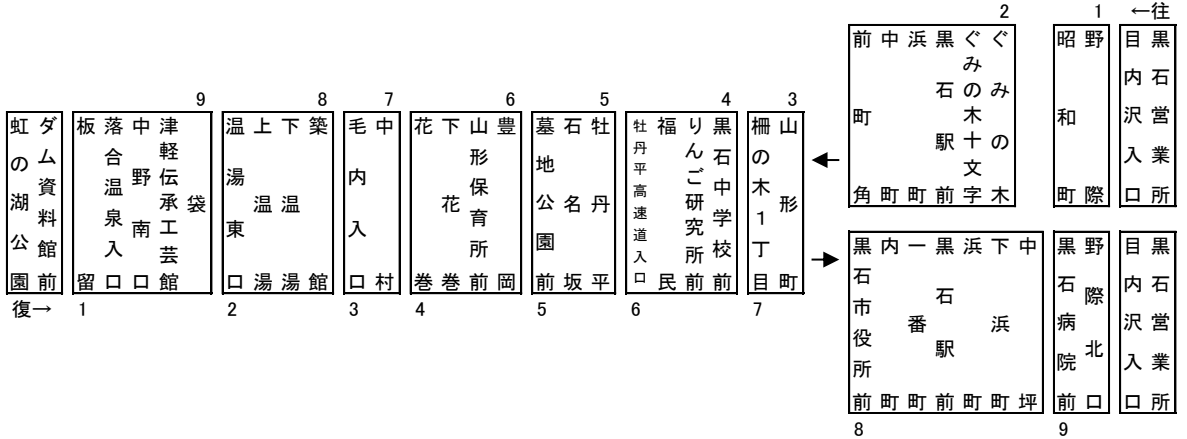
←往
黒石営業所
目内沢入口

1
野際
昭和町

2
ぐみの木
ぐみの木十文字
黒石駅前
浜町
中町
前町角

3
山形町
柵の木1丁目

4
黒石中学校前
りんご研究所前
福民
牡丹平高速道入口

5
牡丹平
石名坂
墓地公園前

6
豊岡
山形保育所前
下花巻
花巻

7
中村
毛内入口

8
築館
下温湯
上温湯
温湯東口

9
津軽伝承工芸館
中野南口
落合温泉入口
板留
袋

ダム資料館前
虹の湖公園
復→

黒石営業所
目内沢入口

野際北口
黒石病院前
9

中町
下町
浜町
黒石駅前
一番町
内町
黒石市役所前
8